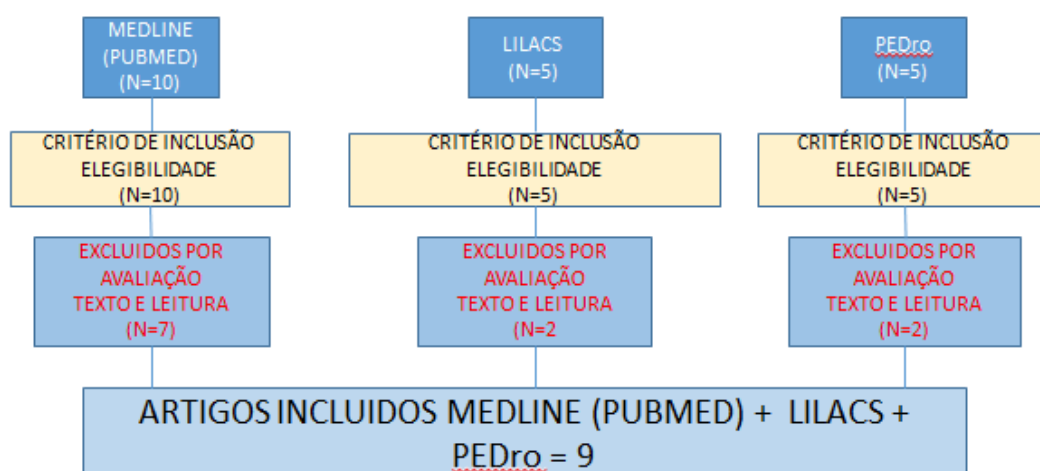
MEDLINE (PUBMED) (N=10)

LILACS (N=5)

PEDro (N=5)

CRITÉRIO DE INCLUSÃO ELEGIBILIDADE (N=10)

CRITÉRIO DE INCLUSÃO ELEGIBILIDADE (N=5)

CRITÉRIO DE INCLUSÃO ELEGIBILIDADE (N=5)

EXCLUIDOS POR AVALIAÇÃO TEXTO E LEITURA (N=7)

EXCLUIDOS POR AVALIAÇÃO TEXTO E LEITURA (N=2

EXCLUIDOS POR AVALIAÇÃO TEXTO E LEITURA (N=2)

ARTIGOS INCLUIDOS MEDLINE (PUBMED) + LILACS + PEDro = 9